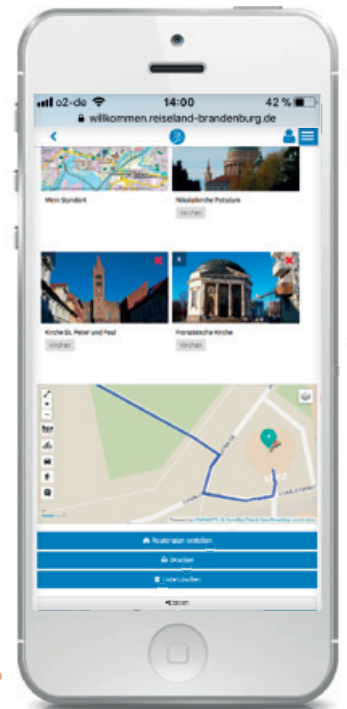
o2-de 14:00 42 %
willkommen.reiseland-brandenburg.de

Mein Standort

Nikolaikirche Potsdam
Kirchen

Kirche St. Peter und Paul
Kirchen

4
Französische Kirche
Kirchen

4

Routenplan erstellen
Drucken
Liste löschen
Teilen